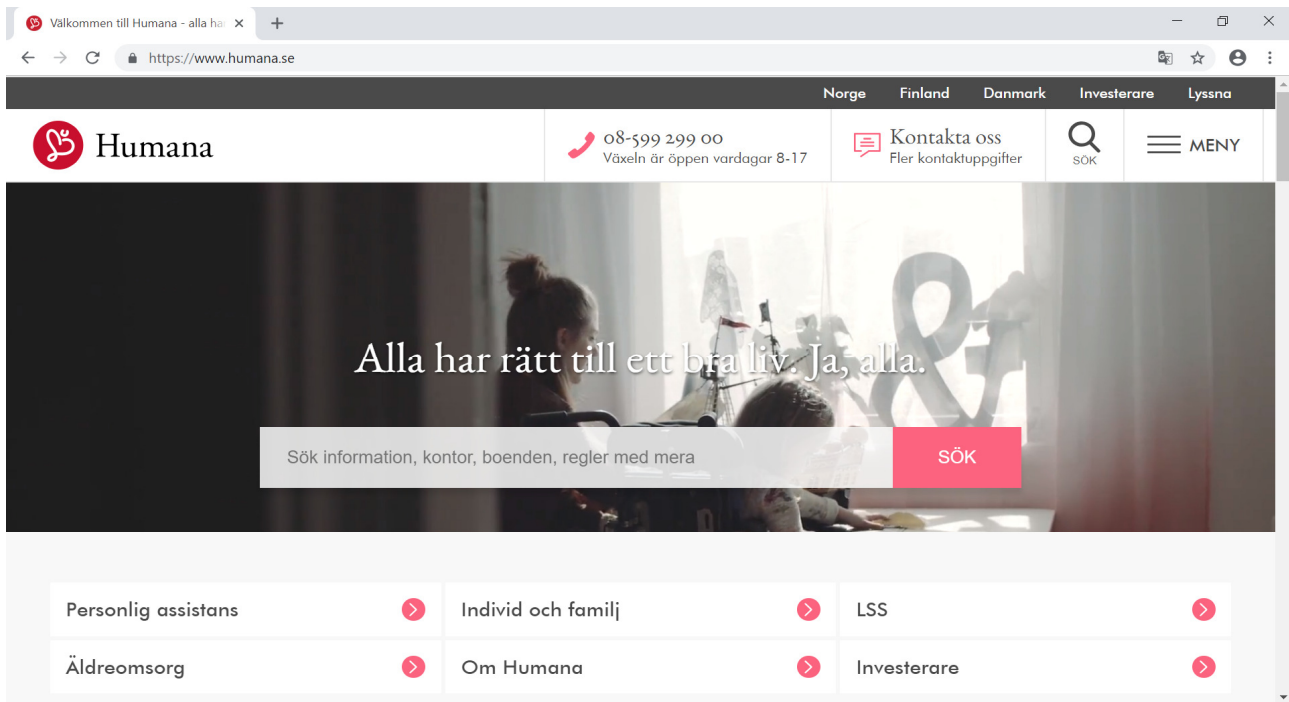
Välkommen till Humana - alla har

https://www.humana.se

Norge Finland Danmark Investerare Lyssna

Humana

08-599 299 00
Växeln är öppen vardagar 8-17

Kontakta oss
Fler kontaktuppgifter

SÖK

MENY

Alla har rätt till ett bra liv. Ja, alla.

Sök information, kontor, boenden, regler med mera

SÖK

Personlig assistans

Individ och familj

LSS

Äldreomsorg

Om Humana

Investerare